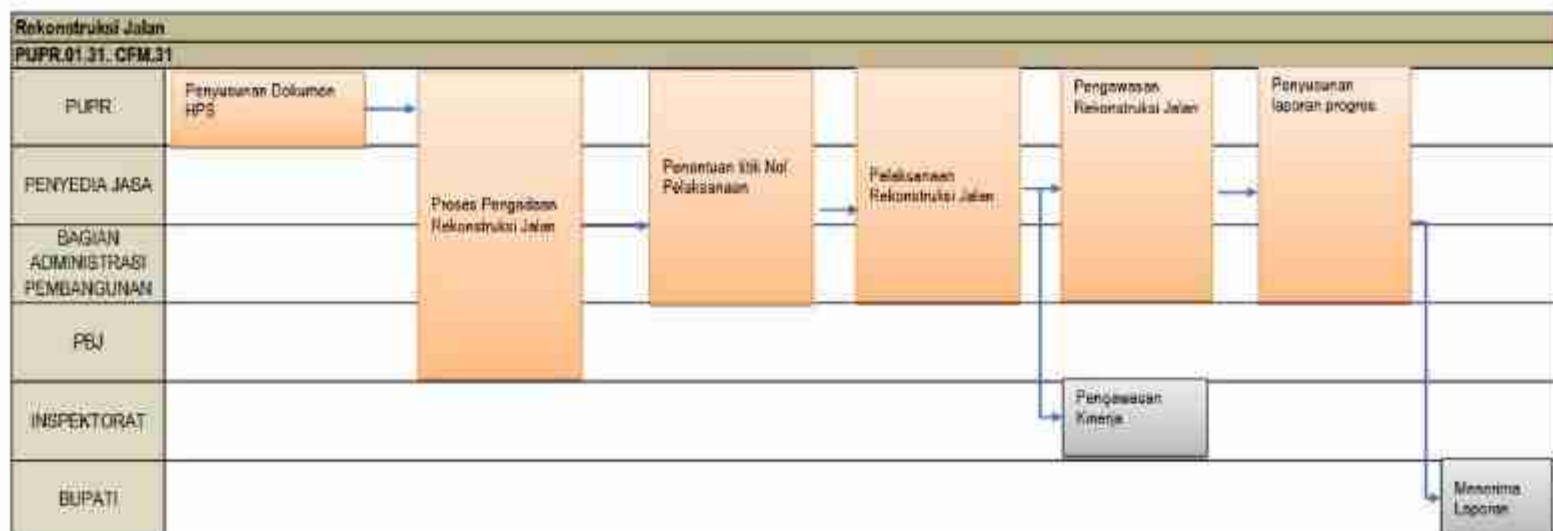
Rekonstruksi Jalan

PUPR.01.31. CFM.31

PUPR

PENYEDIA JASA

BAGIAN ADMINISTRASI PEMBANGUNAN

PBJ

INSPEKTORAT

BUPATI

Penyusunan Dokumen HPS

Proses Pengadaan Rekonstruksi Jalan

Penentuan titik Nol Pelaksanaan

Pelaksanaan Rekonstruksi Jalan

Pengawasan Rekonstruksi Jalan

Penyusunan laporan progres

Pengawasan Kinerja

Menerima Laporan